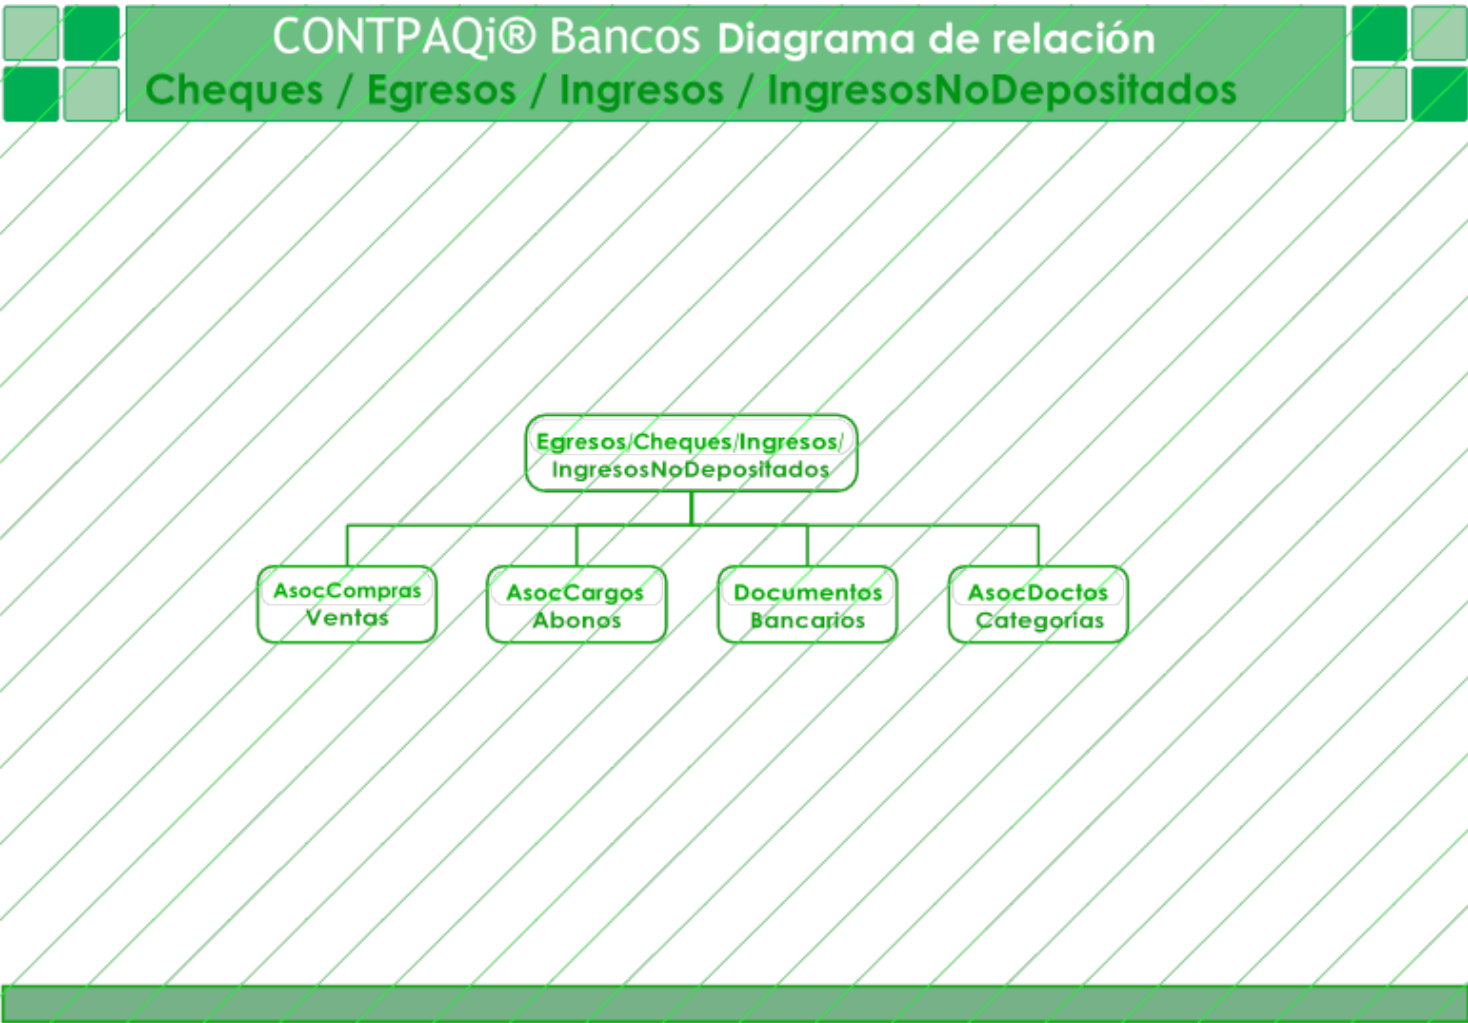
CONTPAQi® Bancos Diagrama de relación
Cheques / Egresos / Ingresos / IngresosNoDepositados

Egresos/Cheques/Ingresos/ IngresosNoDepositados

AsocCompras Ventas

AsocCargos Abonos

Documentos Bancarios

AsocDoctos Categorías